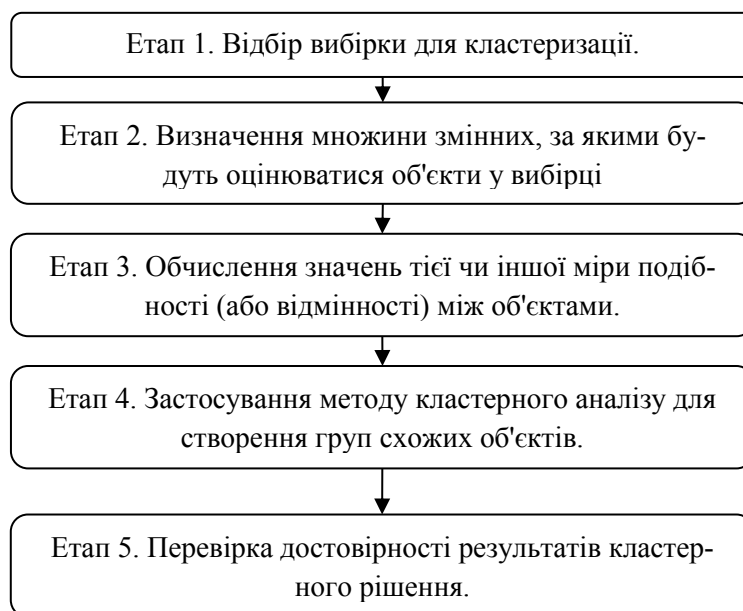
Етап 1. Відбір вибірки для кластеризації.

Етап 2. Визначення множини змінних, за якими будуть оцінюватися об'єкти у вибірці

Етап 3. Обчислення значень тієї чи іншої міри подібності (або відмінності) між об'єктами.

Етап 4. Застосування методу кластерного аналізу для створення груп схожих об'єктів.

Етап 5. Перевірка достовірності результатів кластерного рішення.